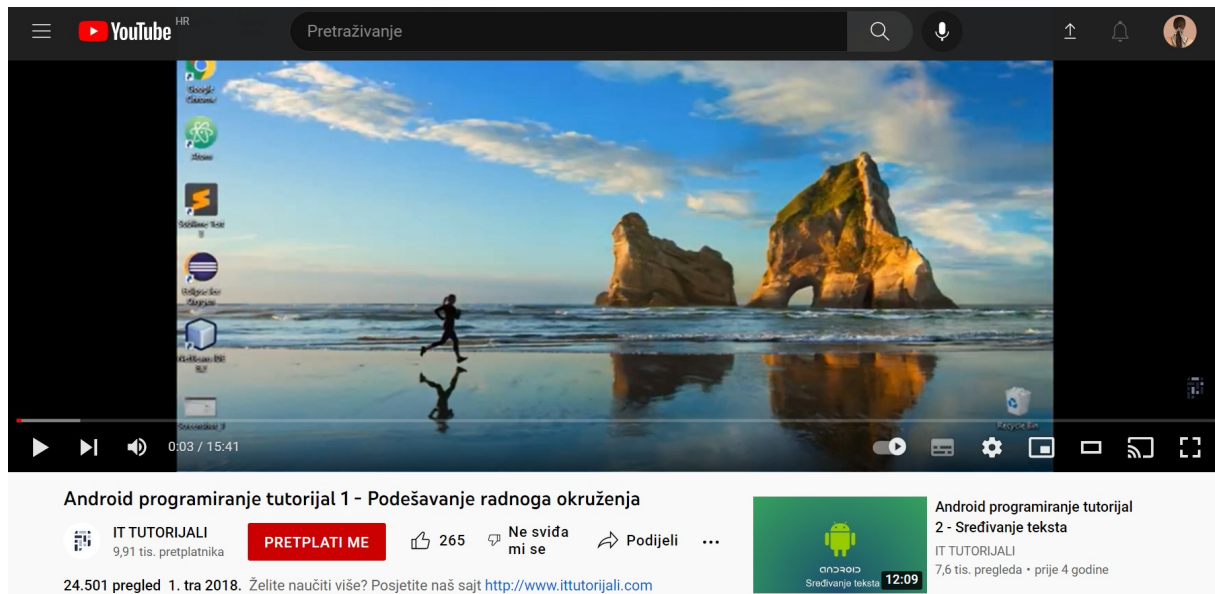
YouTube HR

Pretraživanje

Google Chrome

Atom

Sublime Text 3

Eclipse for Oxygen

NetBeans IDE 8.2

Screenshot 3

Recycle Bin

0:03 / 15:41

Android programiranje tutorijal 1 - Podešavanje radnoga okruženja

IT TUTORIJALI
9,91 tis. pretplatnika

PRETPLATI ME

265

Ne sviđa mi se

Podijeli

...

24.501 pregled 1. tra 2018. Želite naučiti više? Posjetite naš sajt http://www.ittutorijali.com

android
Sređivanje teksta
12:09

Android programiranje tutorijal 2 - Sređivanje teksta
IT TUTORIJALI
7,6 tis. pregleda • prije 4 godine